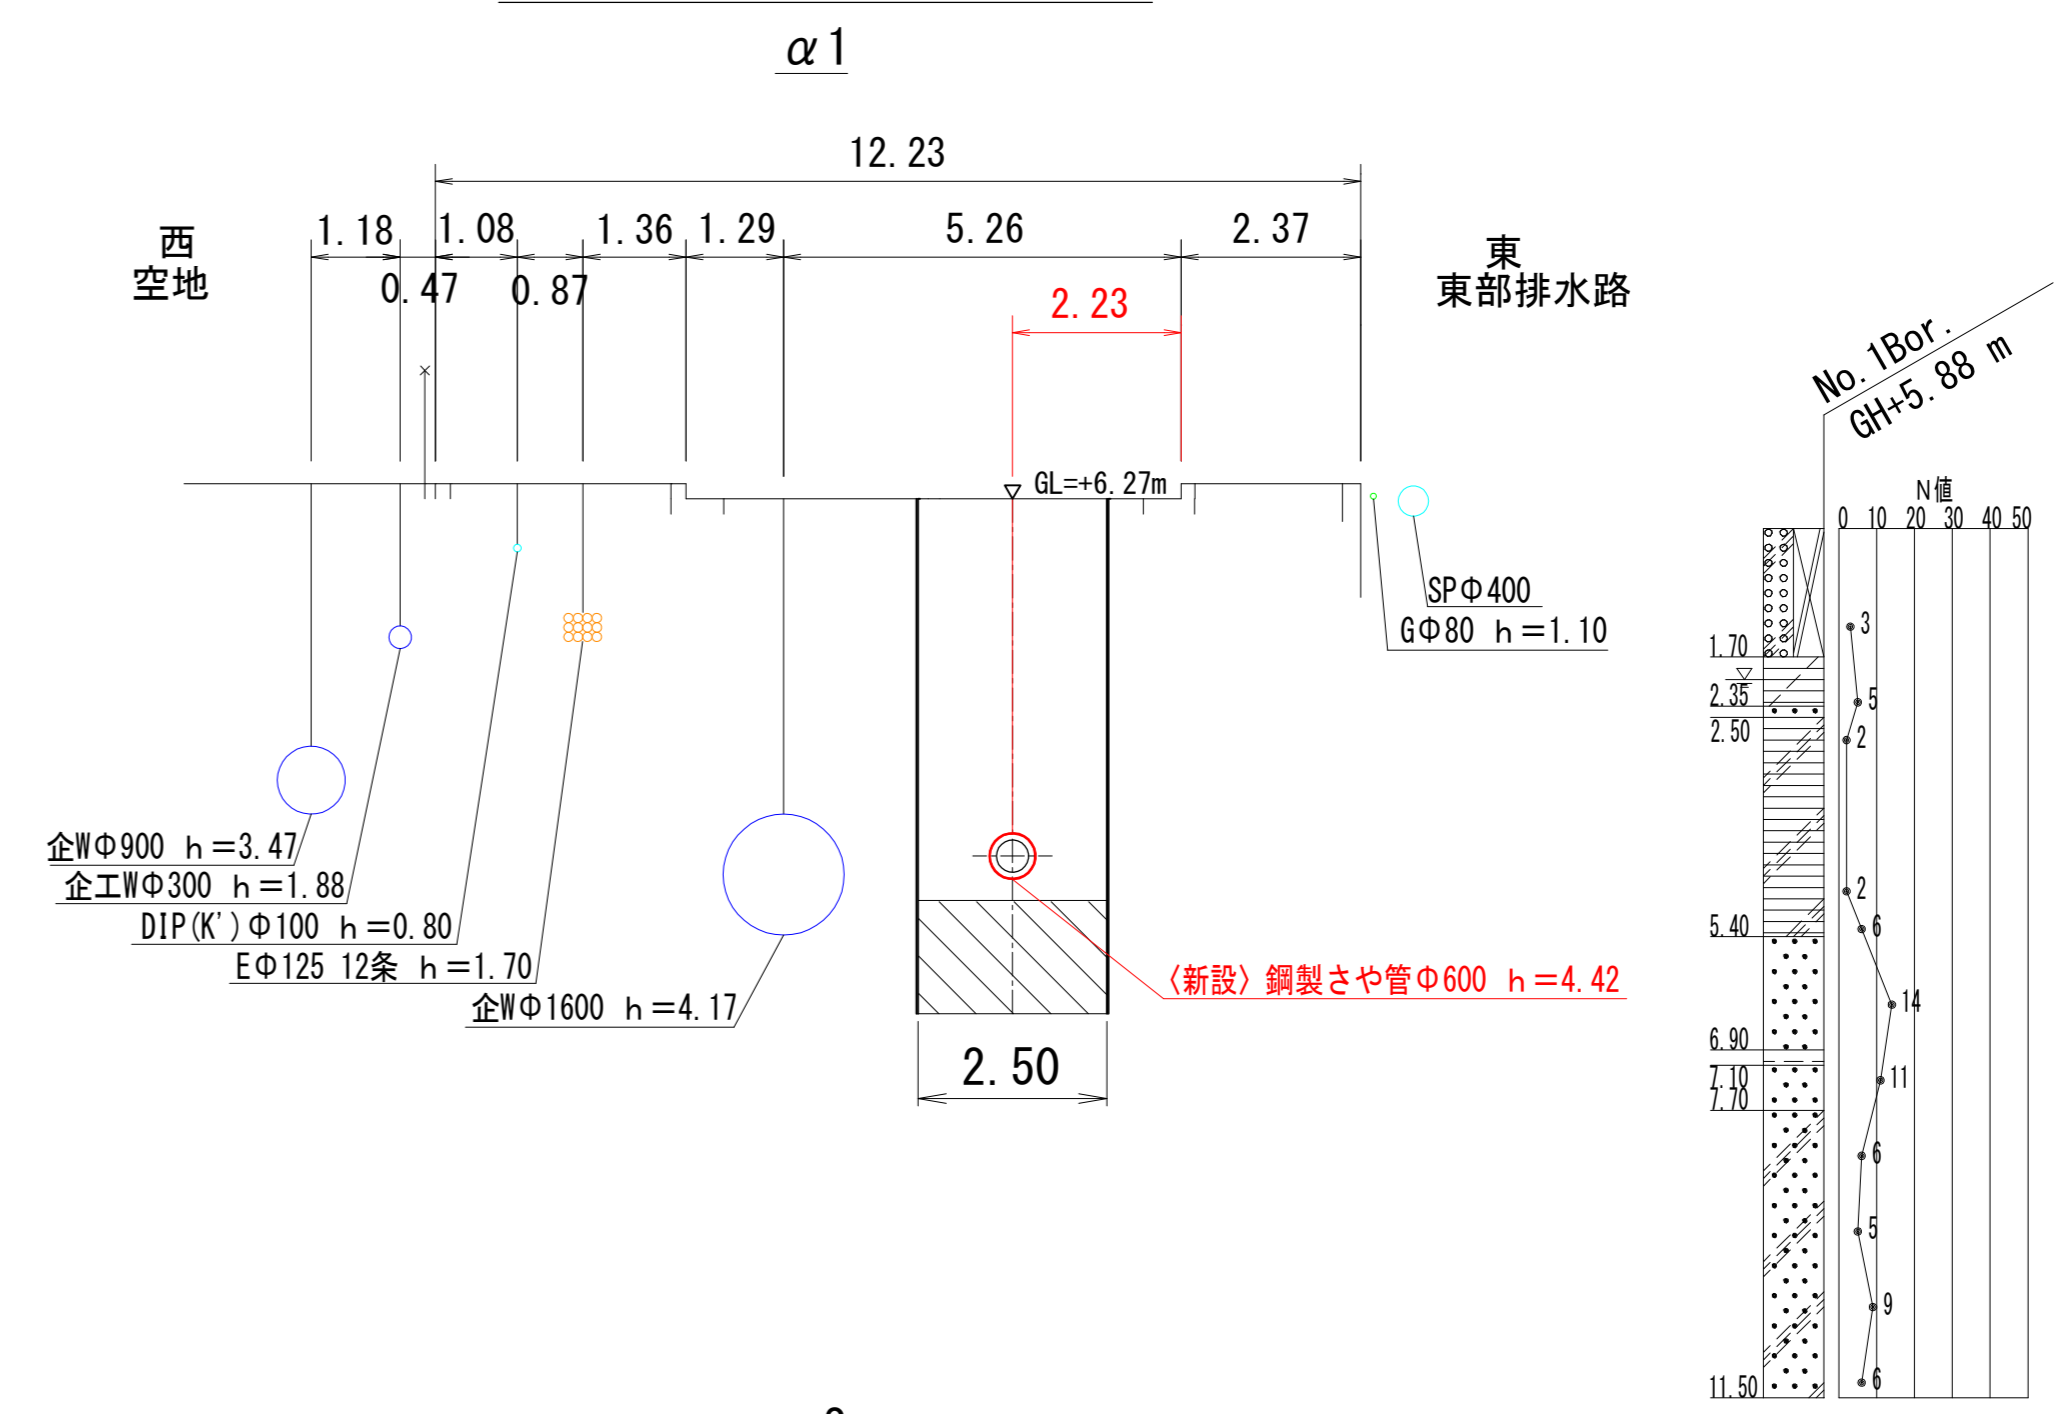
$\alpha 1$

12. 23

1. 18 1. 08 1. 36 1. 29 5. 26 2. 37

西
空地

0. 47 0. 87

東
東部排水路

2. 23

No. 1Bor.
GH+5. 88 m

GL=+6. 27m

N値
0 10 20 30 40 50

SPΦ400
GΦ80 h＝1. 10

1. 70
2. 35
2. 50
5. 40
6. 90
7. 10
7. 70
11. 50

3
5
2
2
6
14
11
6
5
9
6

企WΦ900 h＝3. 47
企工WΦ300 h＝1. 88
DIP(K')Φ100 h＝0. 80
EΦ125 12条 h＝1. 70
企WΦ1600 h＝4. 17

〈新設〉鋼製さや管Φ600 h＝4. 42

2. 50